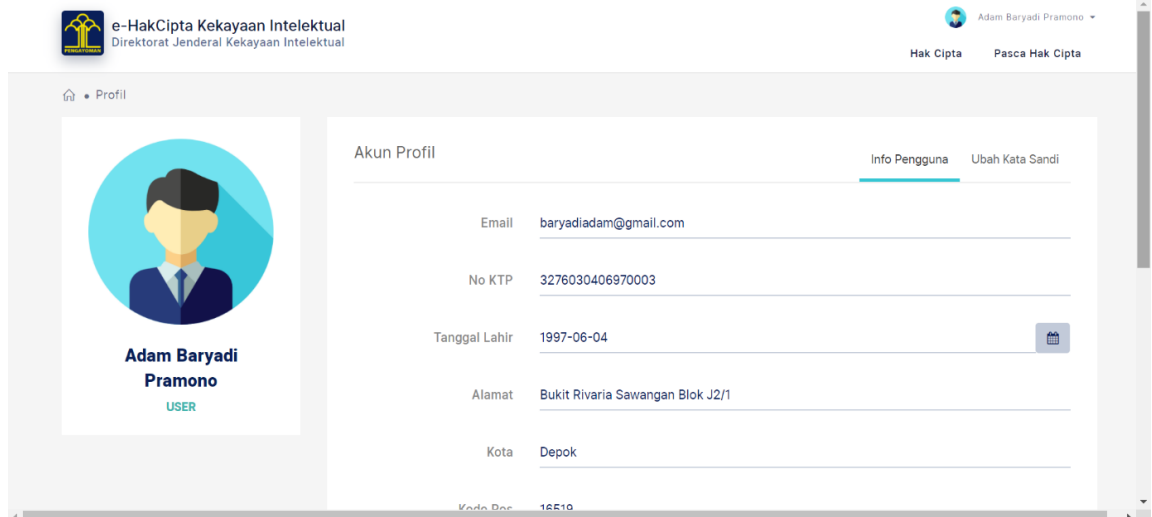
PENGAYOMAN

e-HakCipta Kekayaan Intelektual
Direktorat Jenderal Kekayaan Intelektual

Adam Baryadi Pramono

Hak Cipta
Pasca Hak Cipta

Profil

Adam Baryadi Pramono
USER

Akun Profil

Info Pengguna
Ubah Kata Sandi

Email baryadiadam@gmail.com

No KTP 3276030406970003

Tanggal Lahir 1997-06-04

Alamat Bukit Rivaria Sawangan Blok J2/1

Kota Depok

Kode Pos 16519